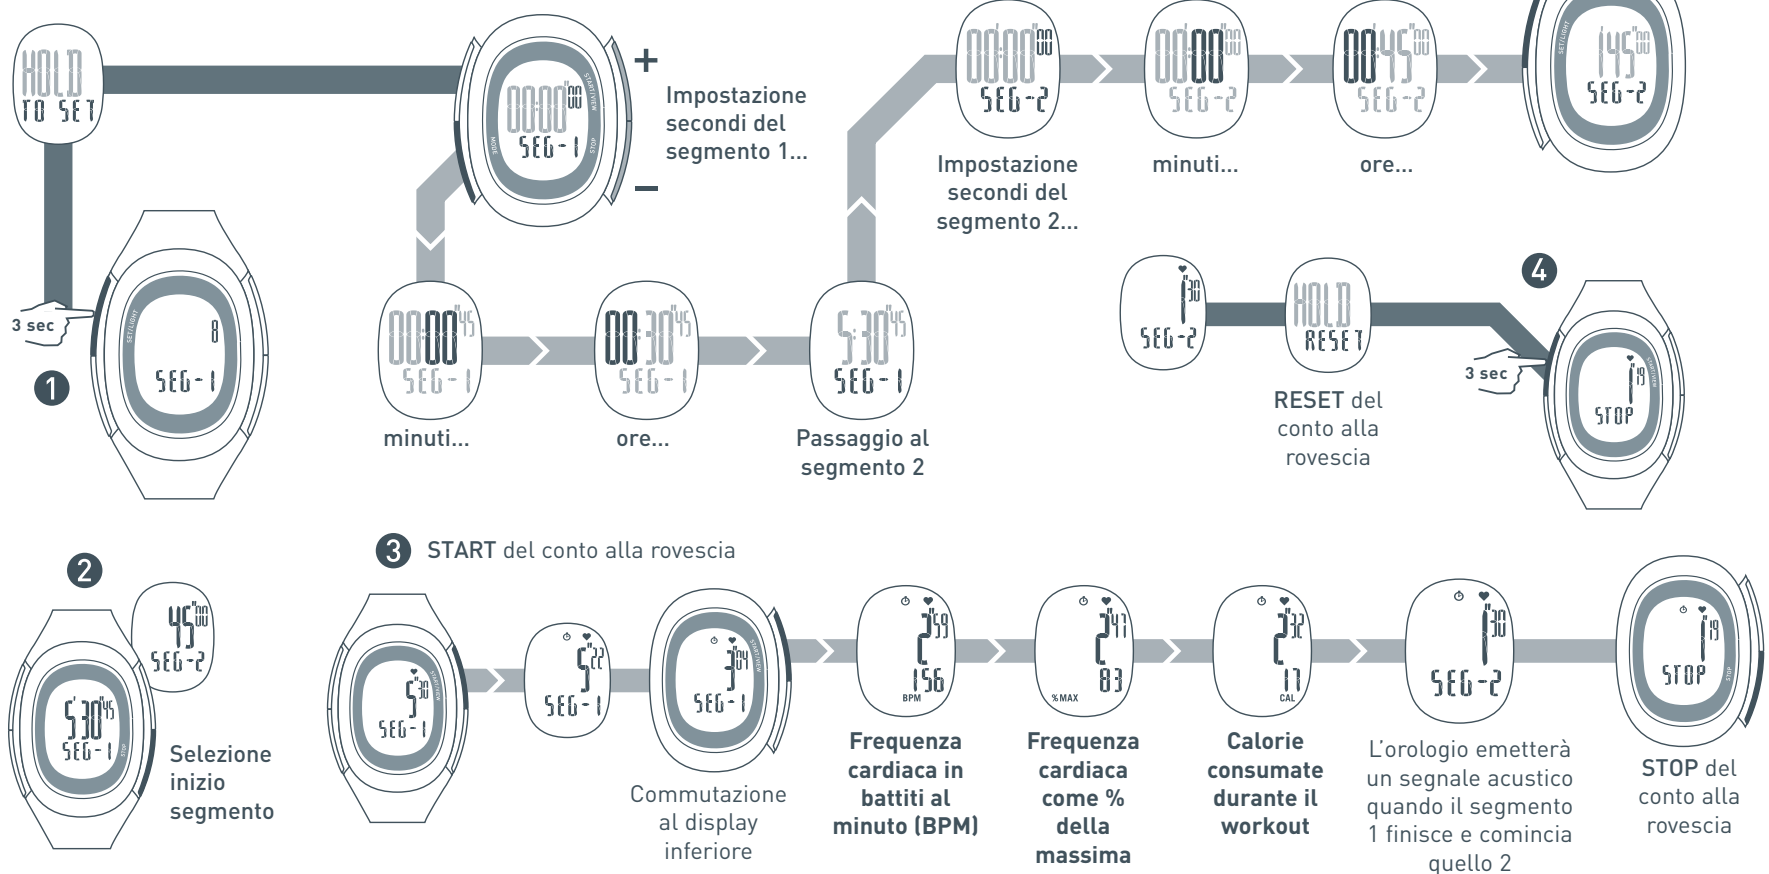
HOLD TO SET

3 sec

SET/LIGHT

8

SEG-1

1

+

–

START/VIEW

MODE

STOP

00:00 00

SEG-1

Impostazione secondi del segmento 1...

00:00 45

SEG-1

minuti...

00:30 45

SEG-1

ore...

5:30 45

SEG-1

Passaggio al segmento 2

00:00 00

SEG-2

Impostazione secondi del segmento 2...

00:00 00

SEG-2

minuti...

00:45 00

SEG-2

ore...

1:45 00

SEG-2

1 30

SEG-2

HOLD RESET

RESET del conto alla rovescia

4

3 sec

1 19

STOP

2

45 00

SEG-2

5:30 45

SEG-1

Selezione inizio segmento

3 START del conto alla rovescia

5 30

SEG-1

5 22

SEG-1

3 04

SEG-1

Commutazione al display inferiore

2 59

156

BPM

Frequenza cardiaca in battiti al minuto (BPM)

2 47

83

%MAX

Frequenza cardiaca come % della massima

2 32

17

CAL

Calorie consumate durante il workout

1 30

SEG-2

L'orologio emetterà un segnale acustico quando il segmento 1 finisce e comincia quello 2

1 19

STOP

STOP del conto alla rovescia